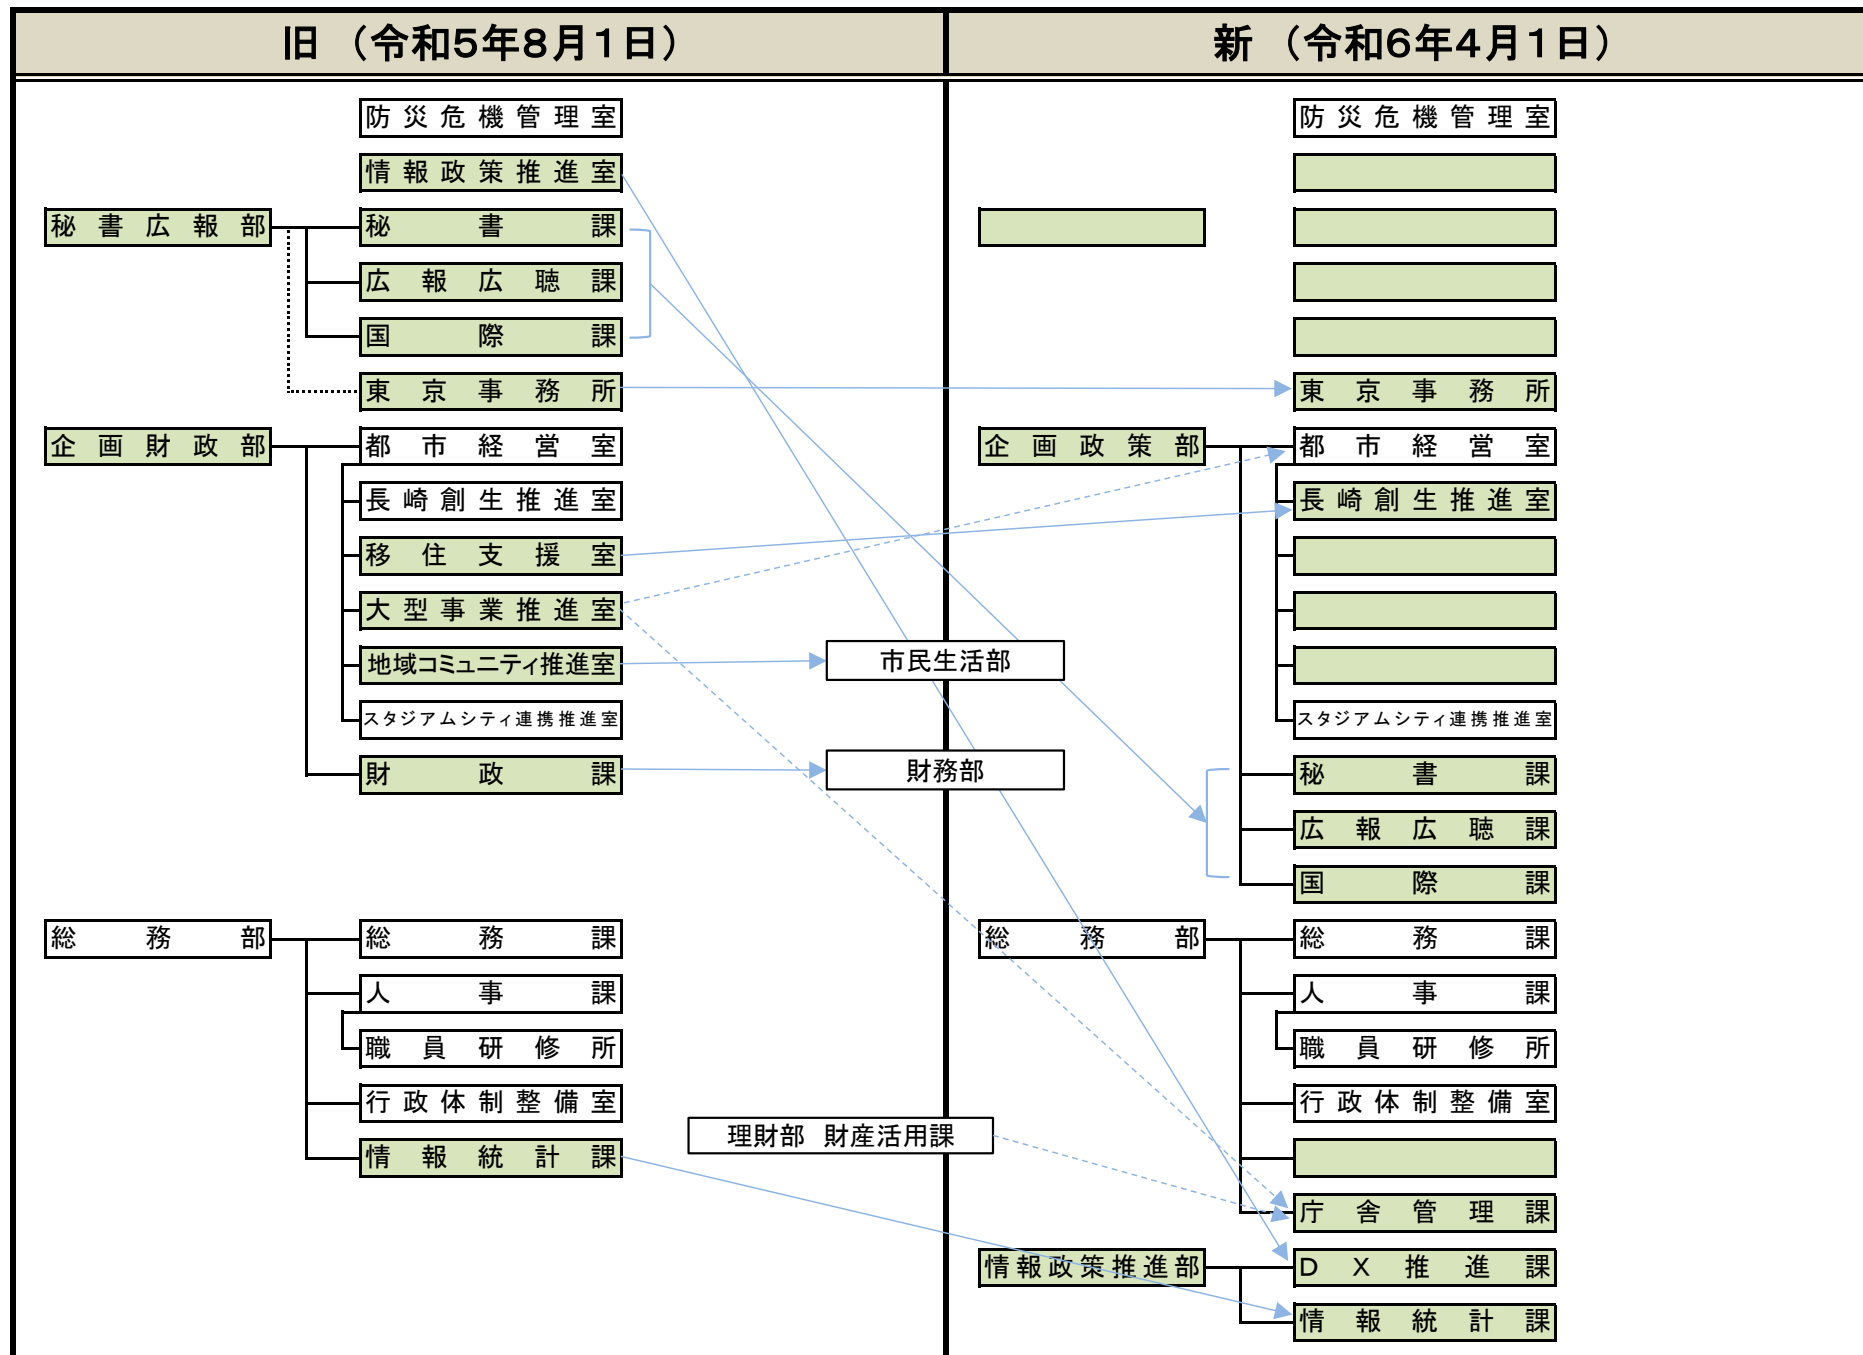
旧 （令和5年8月1日）

防災危機管理室
情報政策推進室
秘書広報部
秘書課
広報広聴課
国際課
東京事務所
企画財政部
都市経営室
長崎創生推進室
移住支援室
大型事業推進室
地域コミュニティ推進室
スタジアムシティ連携推進室
財政課
総務部
総務課
人事課
職員研修所
行政体制整備室
情報統計課

市民生活部
財務部
理財部 財産活用課

新 （令和6年4月1日）

防災危機管理室
東京事務所
企画政策部
都市経営室
長崎創生推進室
スタジアムシティ連携推進室
秘書課
広報広聴課
国際課
総務部
総務課
人事課
職員研修所
行政体制整備室
庁舎管理課
情報政策推進部
DX推進課
情報統計課